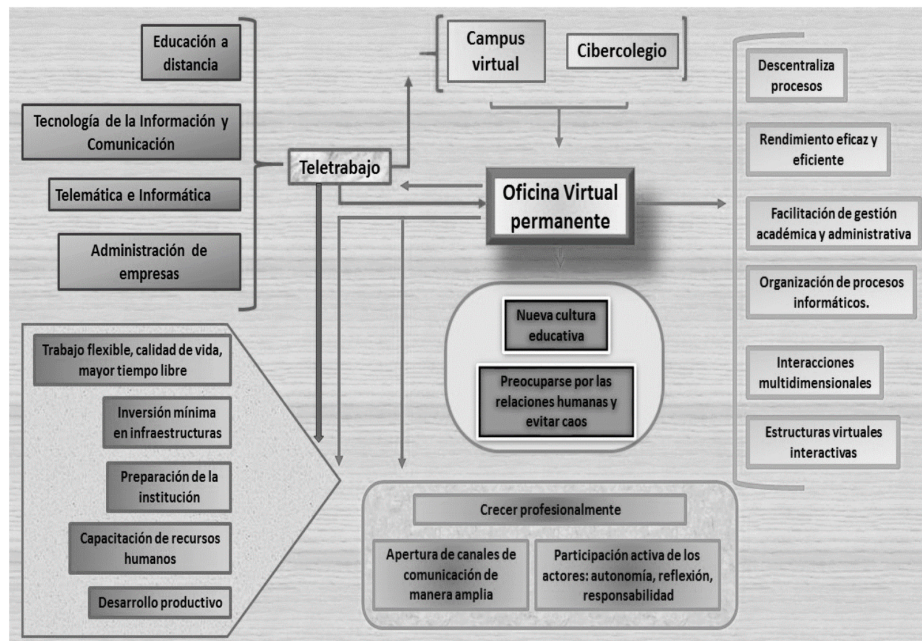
Educación a distancia

Tecnología de la Información y Comunicación

Telemática e Informática

Administración de empresas

Campus virtual

Cibercolegio

Teletrabajo

Oficina Virtual permanente

Descentraliza procesos

Rendimiento eficaz y eficiente

Facilitación de gestión académica y administrativa

Organización de procesos informáticos.

Interacciones multidimensionales

Estructuras virtuales interactivas

Nueva cultura educativa

Preocuparse por las relaciones humanas y evitar caos

Trabajo flexible, calidad de vida, mayor tiempo libre

Inversión mínima en infraestructuras

Preparación de la institución

Capacitación de recursos humanos

Desarrollo productivo

Crecer profesionalmente

Apertura de canales de comunicación de manera amplia

Participación activa de los actores: autonomía, reflexión, responsabilidad